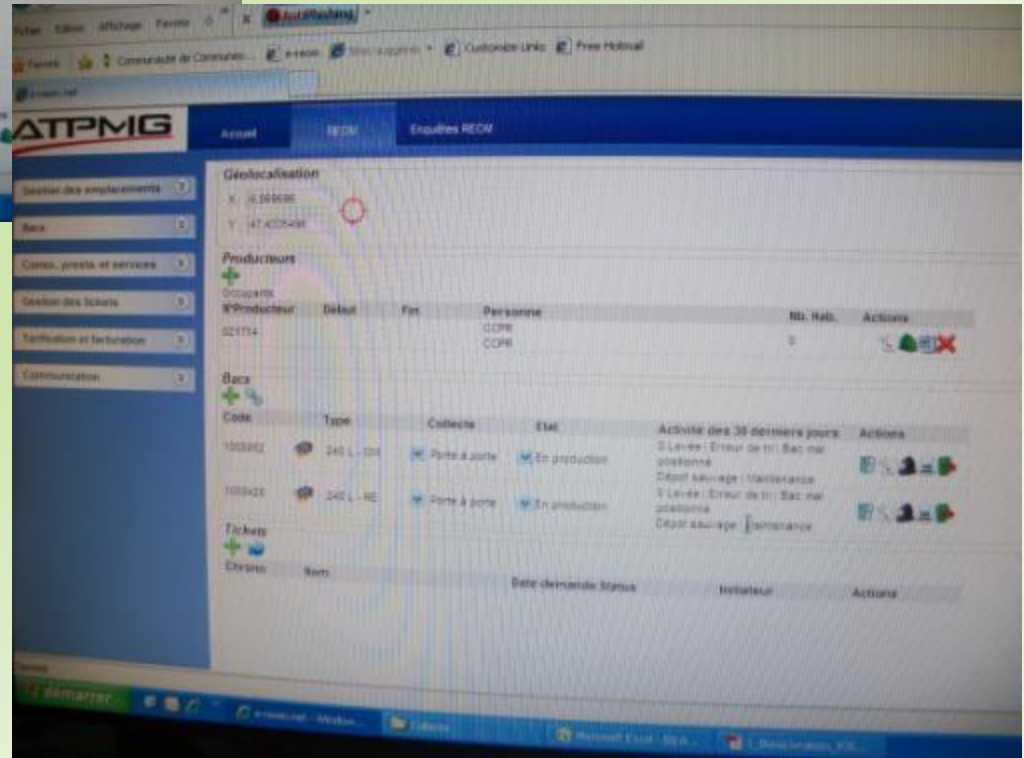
Fichier Edition Affichage Favoris ? X

Favoris Customize Links Free Hotmail

ATPMG

Accueil REOM Enquêtes REOM

Gestion des emplacements

Bacs

Contrats, presta. et services

Gestion des tickets

Tarification et facturation

Communication

Géolocalisation

X 6.069086

Y 47.4225496

Producteurs

Occupants

| N°Producteur | Début | Fin | Personne | Nb. Hab. | Actions |
|---|---|---|---|---|---|
| 021714 | | | CCPR CCPR | 0 | |

Bacs

| Code | Type | Collecte | Etat | Activité des 30 derniers jours | Actions |
|---|---|---|---|---|---|
| 1000962 | 240 L - OM | Porte à porte | En production | 0 Levée ; Erreur de tri : Bac mal positionné Dépot sauvage : Maintenance | |
| 1000425 | 240 L - RE | Porte à porte | En production | 0 Levée ; Erreur de tri : Bac mal positionné Dépot sauvage : Maintenance | |

Tickets

| Chrono | Nom | Date demande | Status | Initiateur | Actions |
|---|---|---|---|---|---|

Terminé

démarrer

Microsoft Excel - REA...